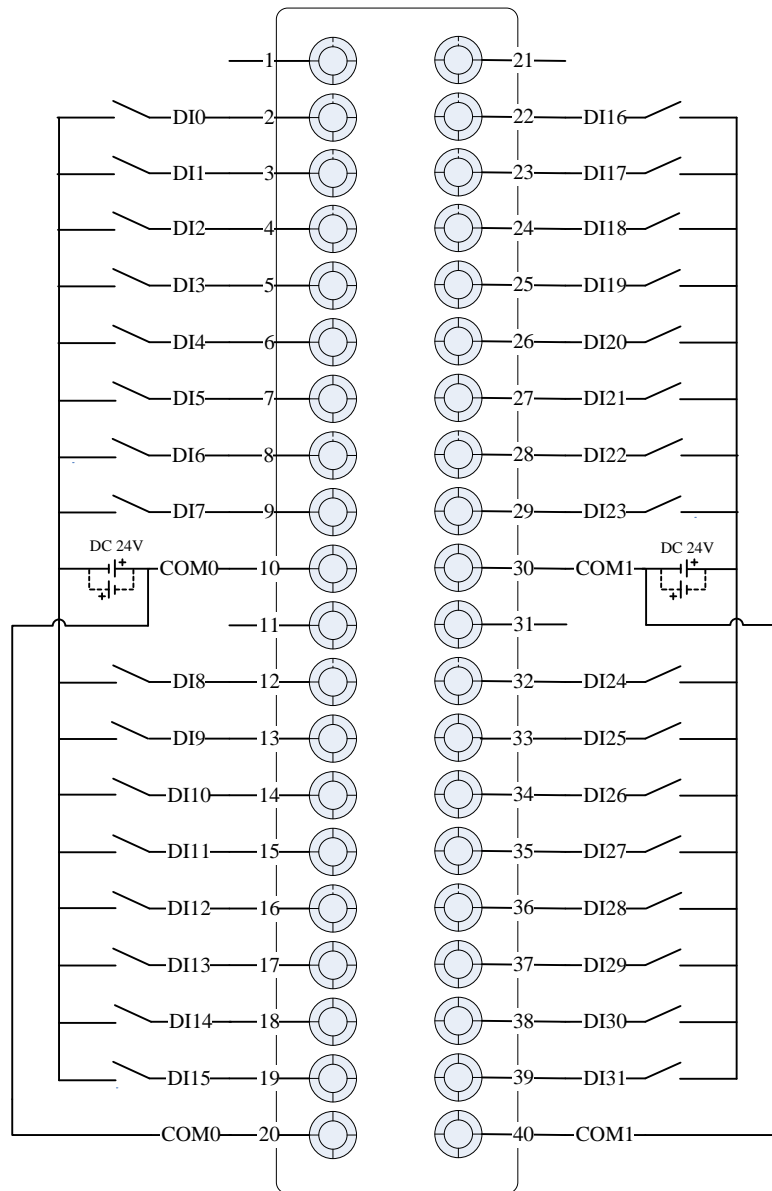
1
21
DI0
2
22
DI16
DI1
3
23
DI17
DI2
4
24
DI18
DI3
5
25
DI19
DI4
6
26
DI20
DI5
7
27
DI21
DI6
8
28
DI22
DI7
9
29
DI23
DC 24V
COM0
10
30
COM1
DC 24V
11
31
DI8
12
32
DI24
DI9
13
33
DI25
DI10
14
34
DI26
DI11
15
35
DI27
DI12
16
36
DI28
DI13
17
37
DI29
DI14
18
38
DI30
DI15
19
39
DI31
COM0
20
40
COM1